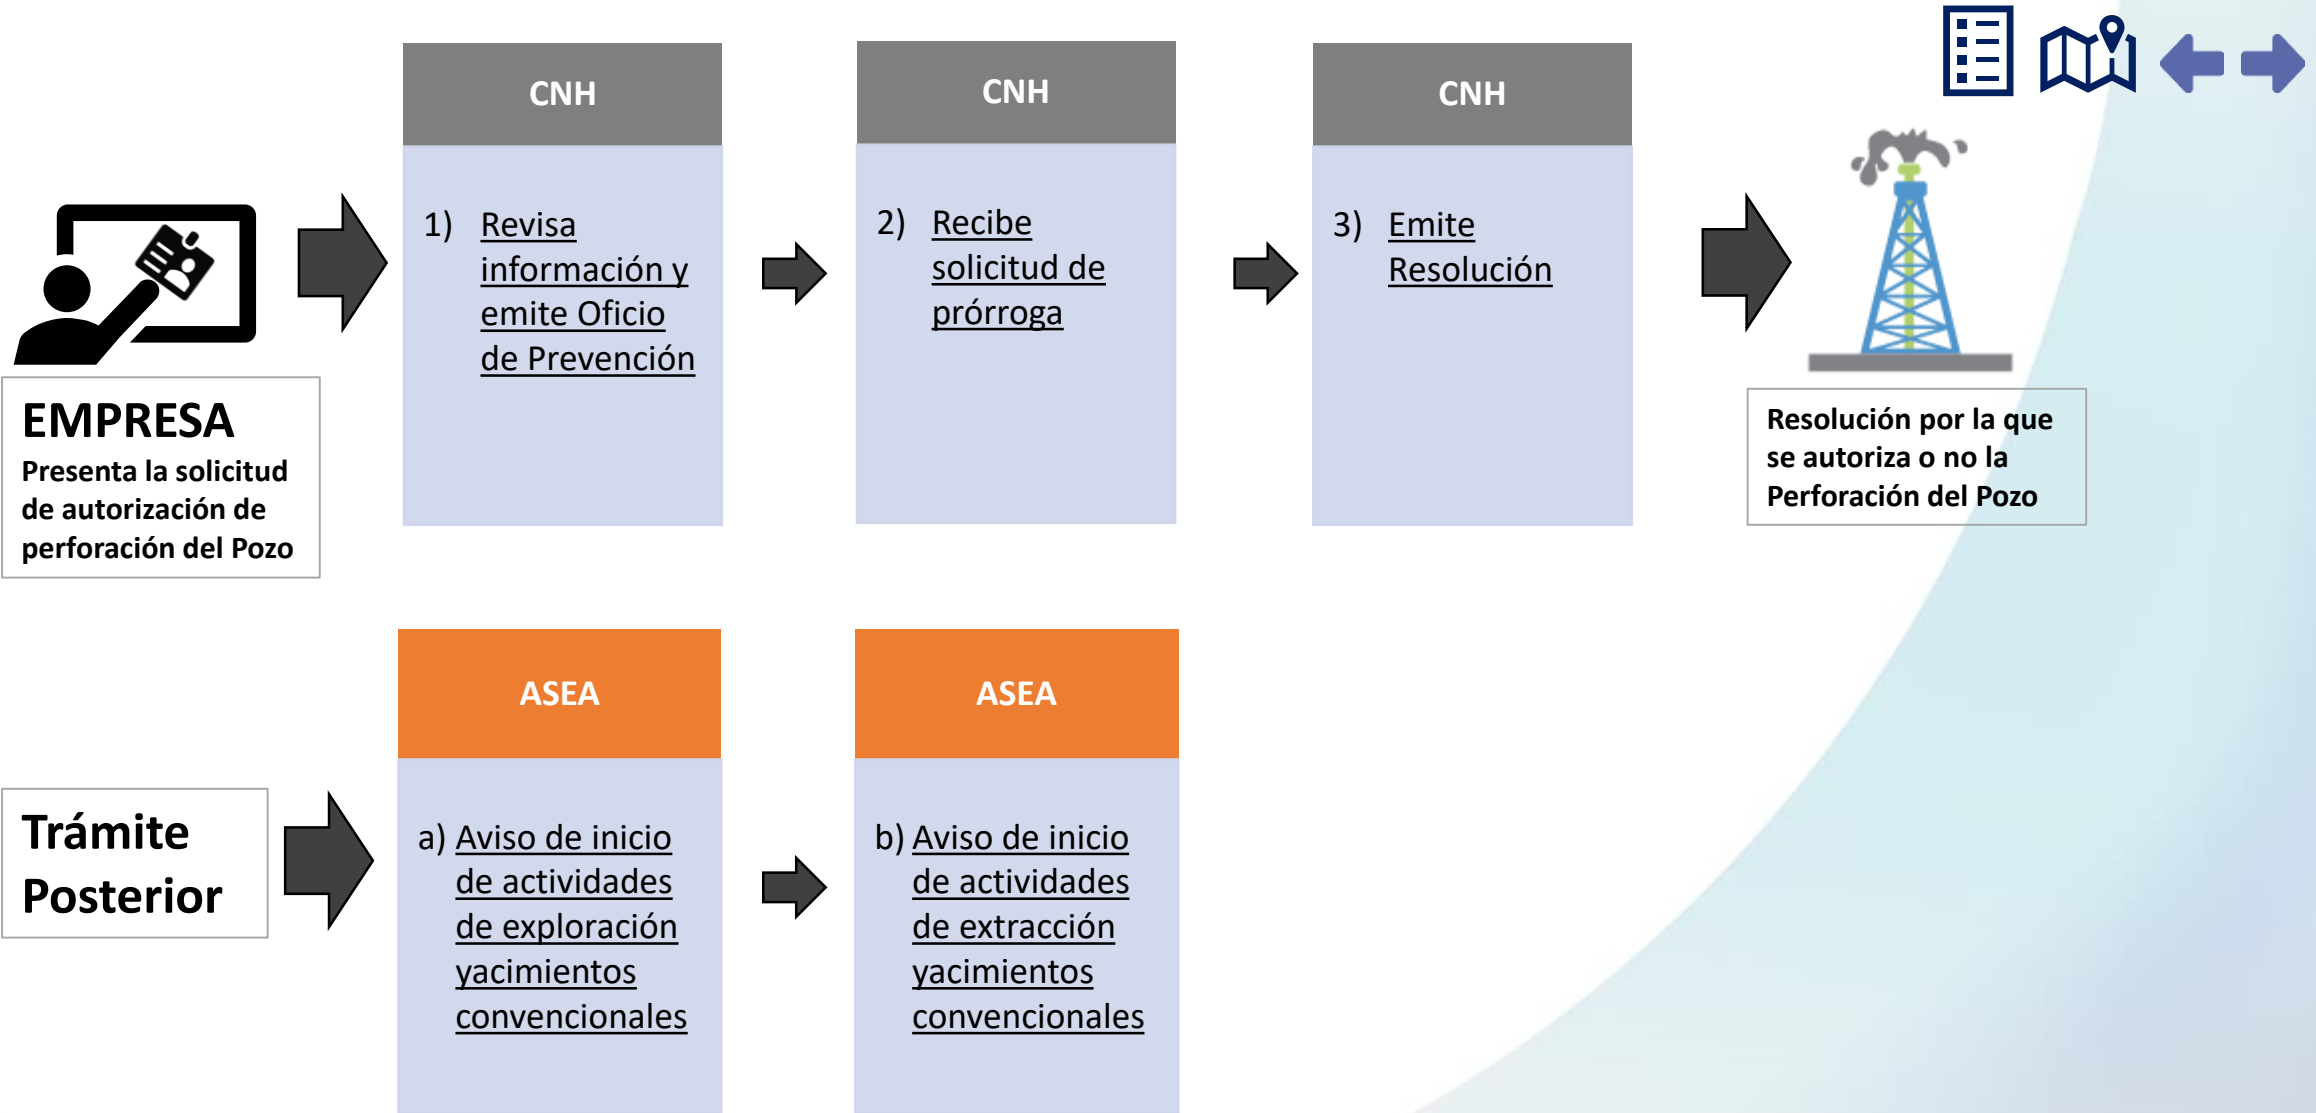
EMPRESA
Presenta la solicitud de autorización de perforación del Pozo

CNH

1) Revisa información y emite Oficio de Prevención

CNH

2) Recibe solicitud de prórroga

CNH

3) Emite Resolución

Resolución por la que se autoriza o no la Perforación del Pozo

Trámite Posterior

ASEA

a) Aviso de inicio de actividades de exploración yacimientos convencionales

ASEA

b) Aviso de inicio de actividades de extracción yacimientos convencionales